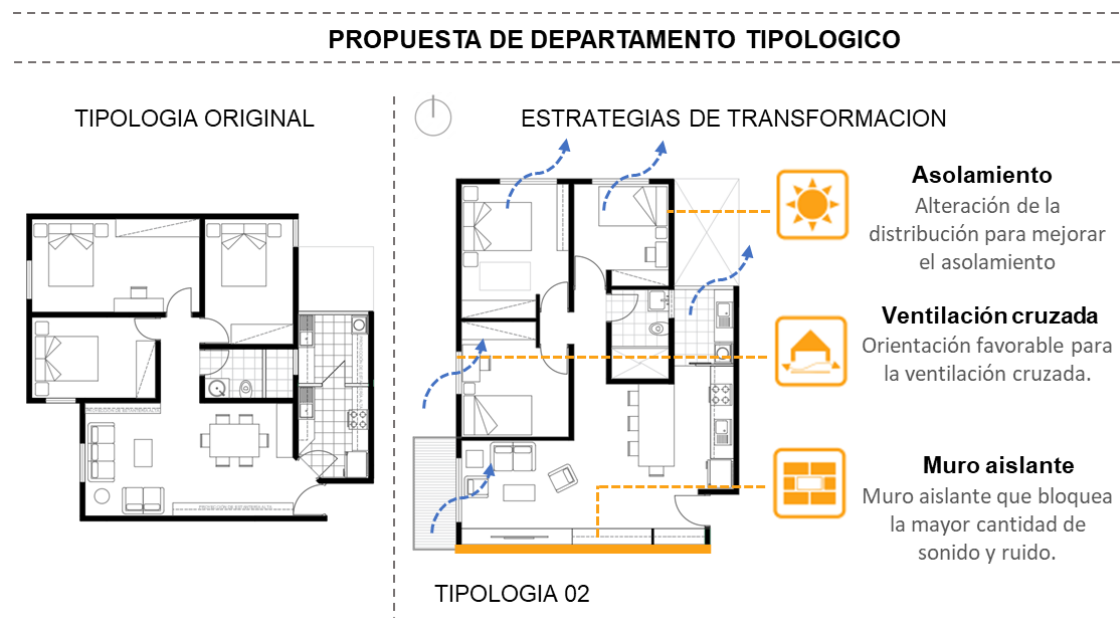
PROPUESTA DE DEPARTAMENTO TIPOLOGICO

TIPOLOGIA ORIGINAL

ESTRATEGIAS DE TRANSFORMACION

Asolamiento
Alteración de la distribución para mejorar el asolamiento

Ventilación cruzada
Orientación favorable para la ventilación cruzada.

Muro aislante
Muro aislante que bloquea la mayor cantidad de sonido y ruido.

TIPOLOGIA 02